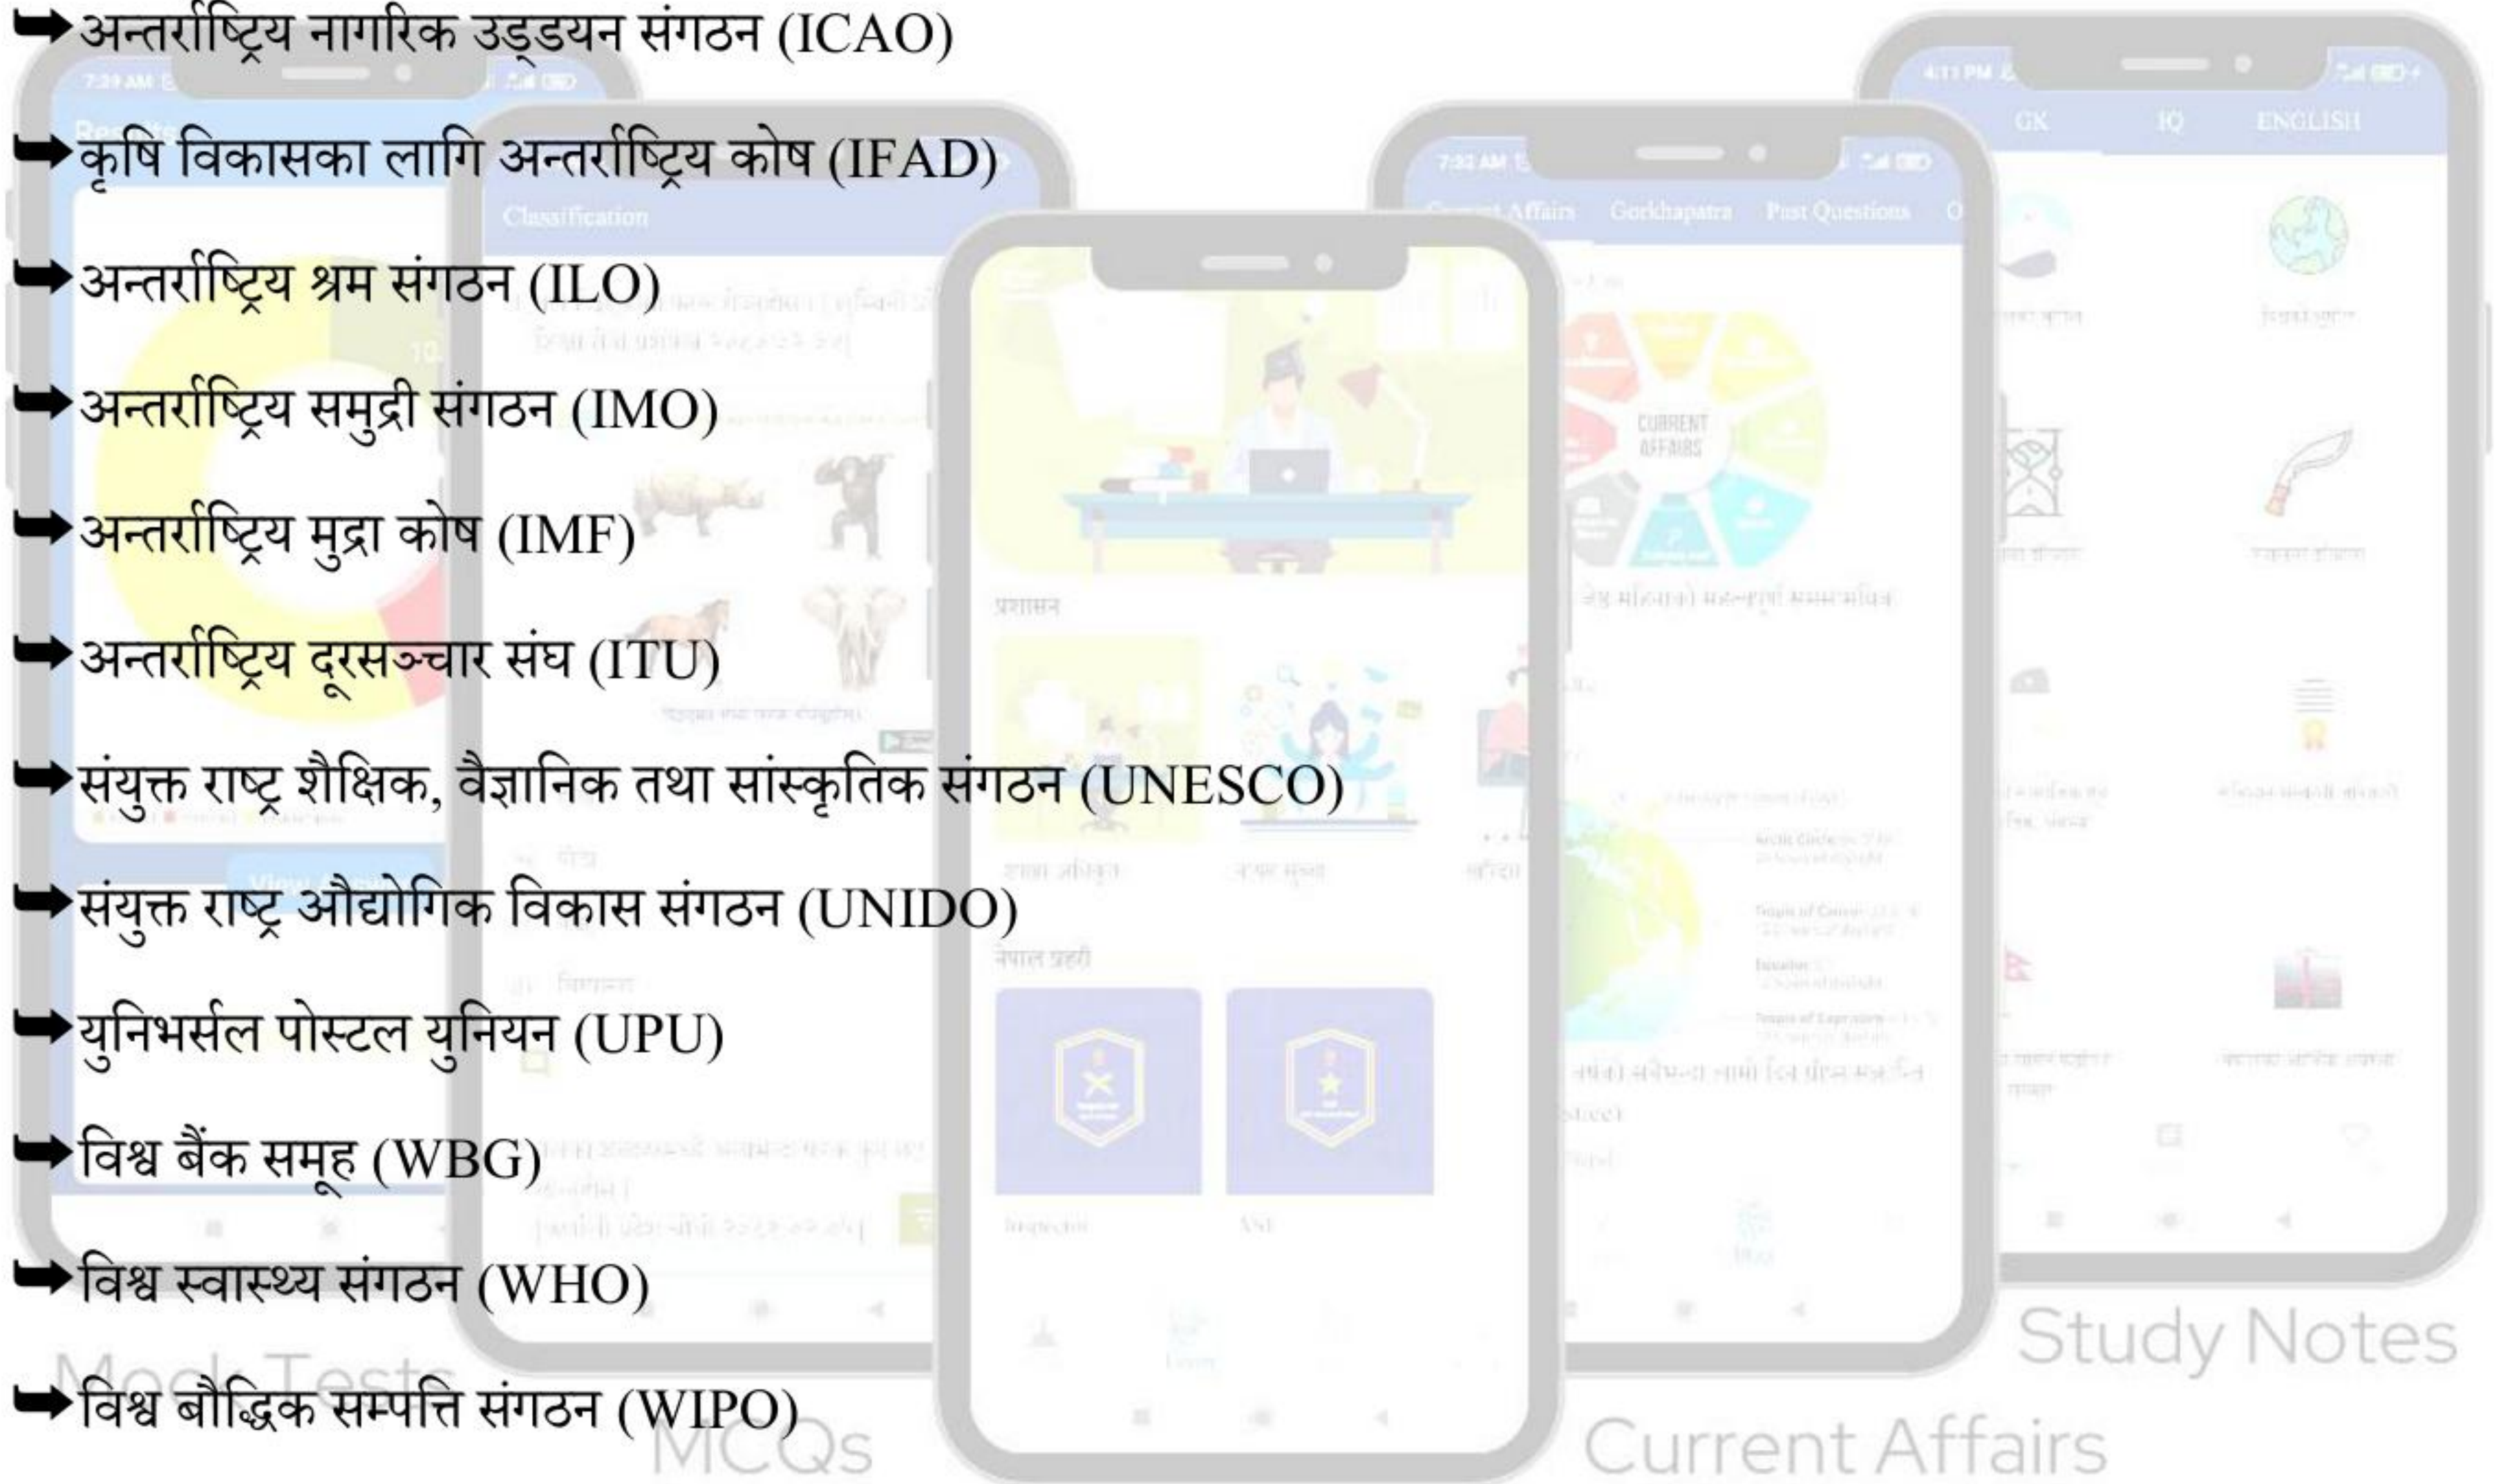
➡अन्तर्राष्ट्रिय नागरिक उड्डयन संगठन (ICAO)

➡कृषि विकासका लागि अन्तर्राष्ट्रिय कोष (IFAD)

➡अन्तर्राष्ट्रिय श्रम संगठन (ILO)

➡अन्तर्राष्ट्रिय समुद्री संगठन (IMO)

➡अन्तर्राष्ट्रिय मुद्रा कोष (IMF)

➡अन्तर्राष्ट्रिय दूरसञ्चार संघ (ITU)

➡संयुक्त राष्ट्र शैक्षिक, वैज्ञानिक तथा सांस्कृतिक संगठन (UNESCO)

➡संयुक्त राष्ट्र औद्योगिक विकास संगठन (UNIDO)

➡युनिभर्सल पोस्टल युनियन (UPU)

➡विश्व बैंक समूह (WBG)

➡विश्व स्वास्थ्य संगठन (WHO)

➡विश्व बौद्धिक सम्पत्ति संगठन (WIPO)

GK IQ ENGLISH
Classification
Current Affairs Gorkhapatra Past Questions
CURRENT AFFAIRS
प्रशासन
नेपाल प्रहरी
Mock Tests
MCQs
Current Affairs
Study Notes